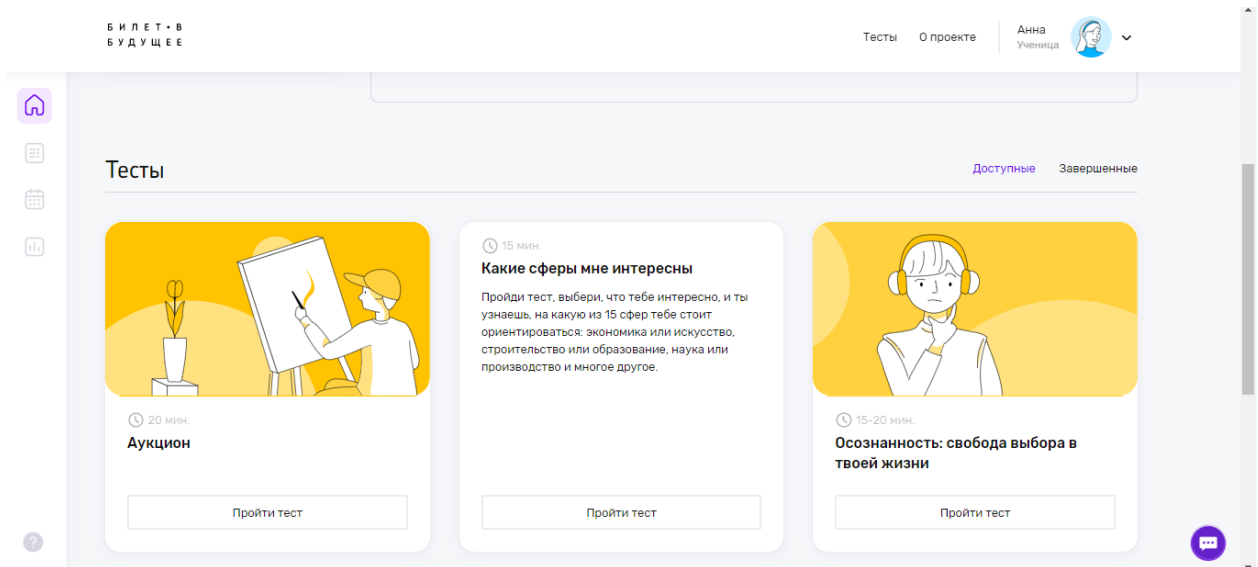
БИЛЕТ•В
БУДУЩЕЕ

Тесты О проекте

Анна
Ученица

Тесты

Доступные Завершенные

20 мин.
Аукцион

Пройти тест

15 мин.
Какие сферы мне интересны

Пройди тест, выбери, что тебе интересно, и ты узнаешь, на какую из 15 сфер тебе стоит ориентироваться: экономика или искусство, строительство или образование, наука или производство и многое другое.

Пройти тест

15-20 мин.
Осознанность: свобода выбора в твоей жизни

Пройти тест

?